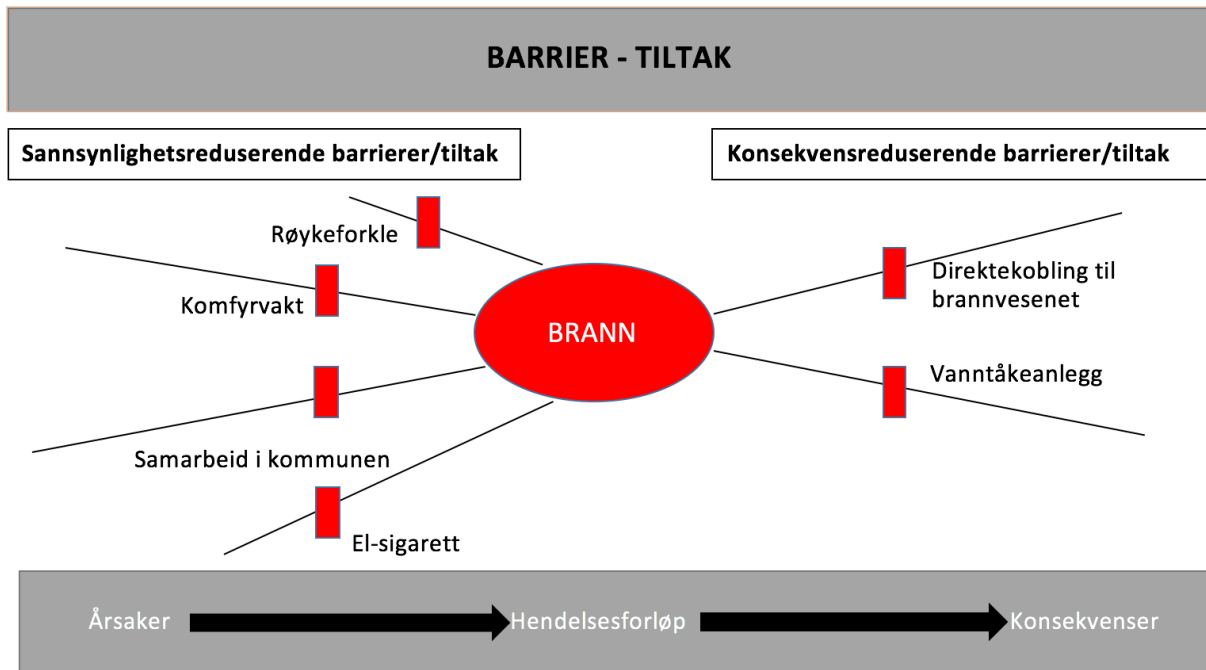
BARRIER - TILTAK

Sannsynlighetsreduserende barrierer/tiltak

Konsekvensreduserende barrierer/tiltak

Røykeforkle

Komfyrvakt

BRANN

Direktekobling til brannvesenet

Vanntåkeanlegg

Samarbeid i kommunen

El-sigarett

Årsaker

Hendelsesforløp

Konsekvenser